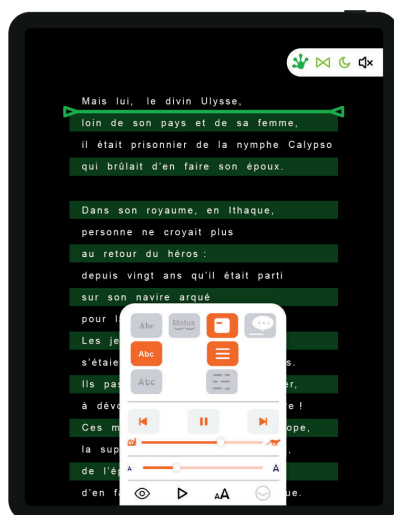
Mais lui, le divin Ulysse,
loin de son pays et de sa femme,
il était prisonnier de la nymphe Calypso
qui brûlait d'en faire son époux.

Dans son royaume, en Ithaque,
personne ne croyait plus
au retour du héros :
depuis vingt ans qu'il était parti
sur son navire arqué
pour l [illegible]
Les je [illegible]
s'étaie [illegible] s.
Ils pas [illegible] er,
à dévo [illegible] e !
Ces m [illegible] ope,
la sup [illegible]
de l'é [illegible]
d'en f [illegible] e.

Abc
Motus
Abc
Abc
A
A
AA